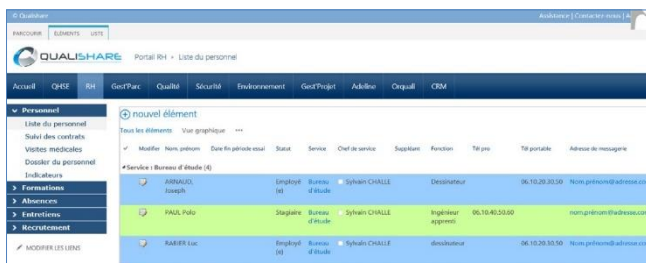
© Qualishare

Assistance | Contactez-nous | A

PARCOURIR ÉLÉMENTS LISTE

QUALISHARE Portail RH › Liste du personnel

Accueil QHSE RH Gest'Parc Qualité Sécurité Environnement Gest'Projet Adeline Orquall CRM

Personnel
Liste du personnel
Suivi des contrats
Visites médicales
Dossier du personnel
Indicateurs
Formations
Absences
Entretiens
Recrutement

MODIFIER LES LIENS

nouvel élément

Tous les éléments Vue graphique ···

| ✓ | Modifier | Nom, prénom | Date fin période essai | Statut | Service | Chef de service | Suppléant | Fonction | Tél pro | Tél portable | Adresse de messagerie |
|---|---|---|---|---|---|---|---|---|---|---|---|
| Service : Bureau d'étude (4) | | | | | | | | | | | |
| | | ARNAUD, Joseph | | Employé (e) | Bureau d'étude | Sylvain CHALLE | | Dessinateur | | 06.10.20.30.50 | Nom.prénom@adresse.co |
| | | PAUL Polo | | Stagiaire | Bureau d'étude | Sylvain CHALLE | | Ingénieur apprenti | 06.10.40.50.60 | | nom.prénom@adresse.co |
| | | RAMIER Luc | | Employé (e) | Bureau d'étude | Sylvain CHALLE | | dessinateur | | 06.10.20.30.50 | Nom.prénom@adresse.co |